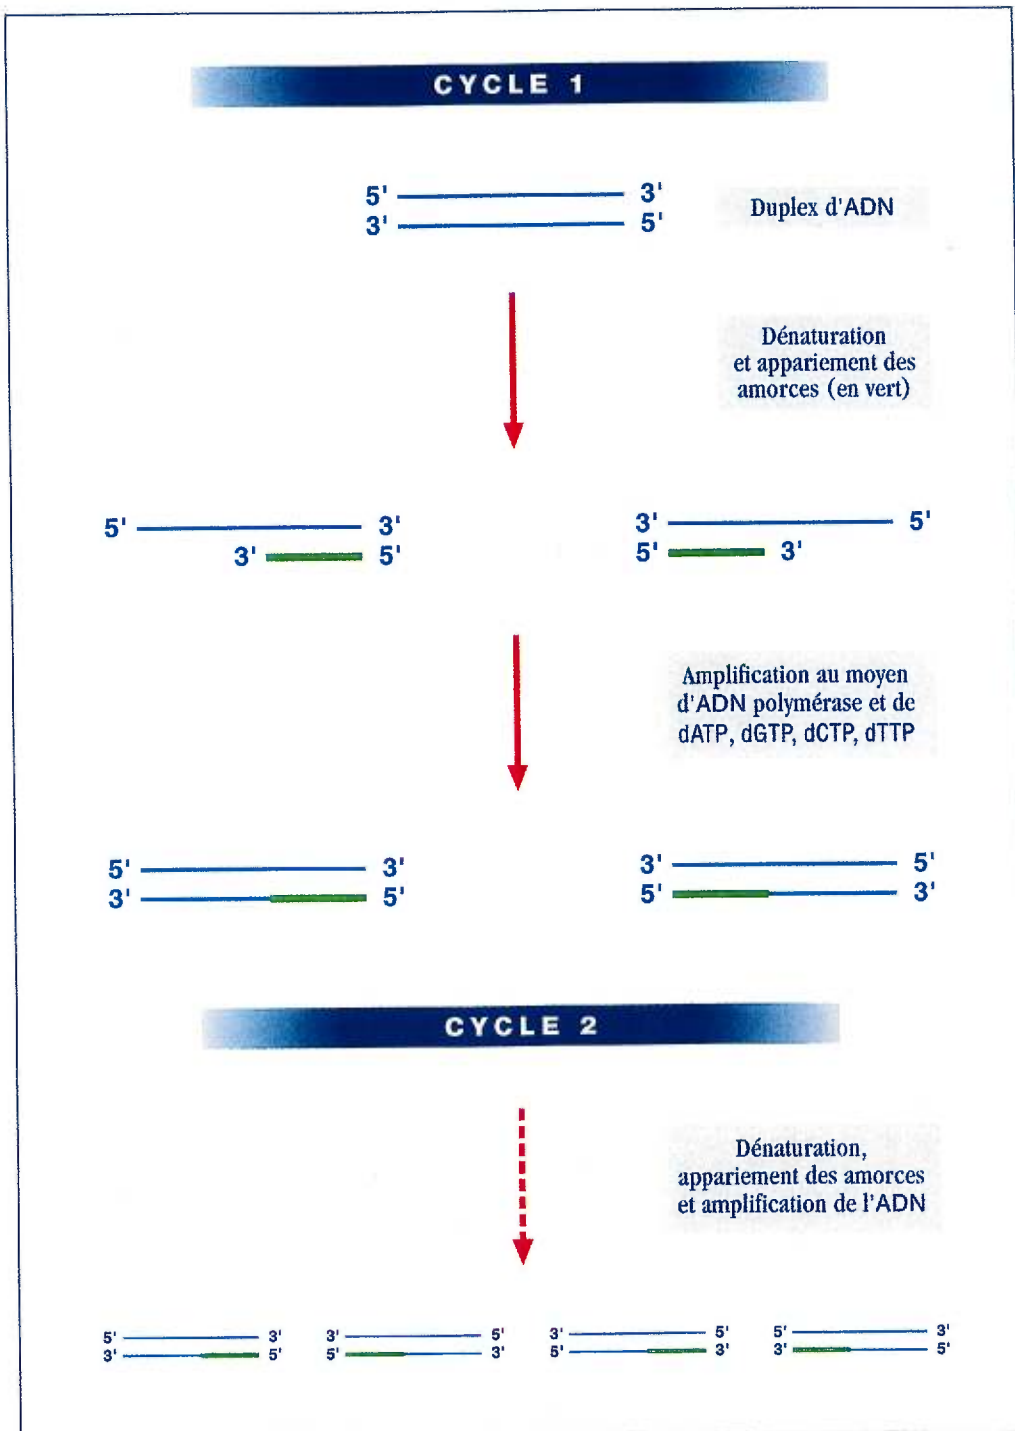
CYCLE 1

5' 3'
3' 5'

Duplex d'ADN

Dénaturation et appariement des amorces (en vert)

5' 3'
3' 5'

3' 5'
5' 3'

Amplification au moyen d'ADN polymérase et de dATP, dGTP, dCTP, dTTP

5' 3'
3' 5'

3' 5'
5' 3'

CYCLE 2

Dénaturation, appariement des amorces et amplification de l'ADN

5' 3'
3' 5'

3' 5'
5' 3'

3' 5'
5' 3'

5' 3'
3' 5'